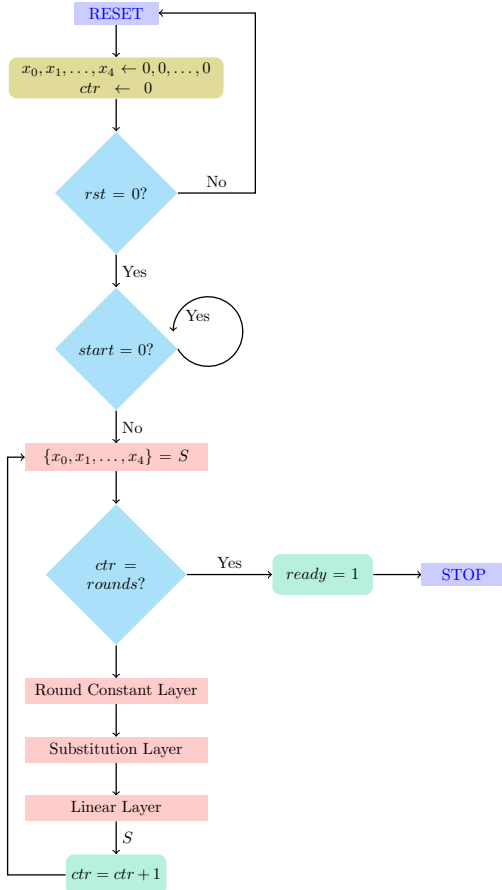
RESET

$x_0, x_1, \ldots, x_4 \leftarrow 0, 0, \ldots, 0$
$ctr \leftarrow 0$

$rst = 0?$

No

Yes

$start = 0?$

Yes

No

$\{x_0, x_1, \ldots, x_4\} = S$

$ctr =$ $rounds?$

Yes

$ready = 1$

STOP

Round Constant Layer

Substitution Layer

Linear Layer

$S$

$ctr = ctr + 1$